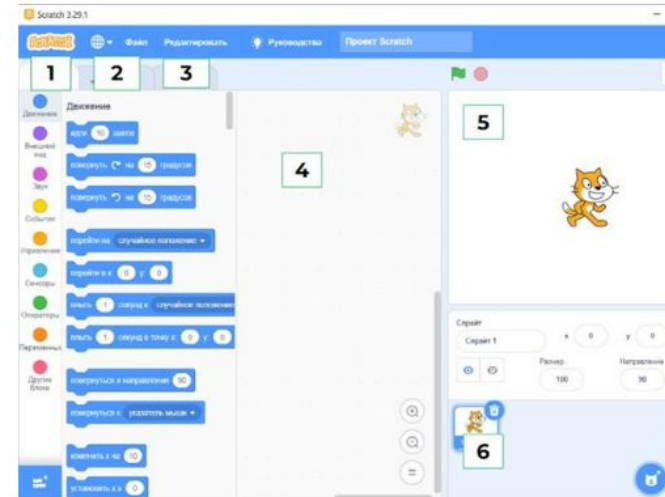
Scratch 3.29.1

Scratch Файл Редактировать Руководства Проект Scratch

1 2 3

Движение

Внешний вид

Звук

События

Управление

Сенсоры

Операторы

Переменные

Другие блоки

Движение

идти 10 шагов

повернуть на 15 градусов

повернуть на 15 градусов

перейти на случайное положение

перейти в x: 0 y: 0

плыть 1 секунд к случайное положение

плыть 1 секунд в точку x: 0 y: 0

повернуться в направлении 90

повернуться к указатель мыши

изменить x на 10

установить x в 0

4

5

Спрайт

Спрайт 1

x 0

y 0

Размер

100

Направление

90

6